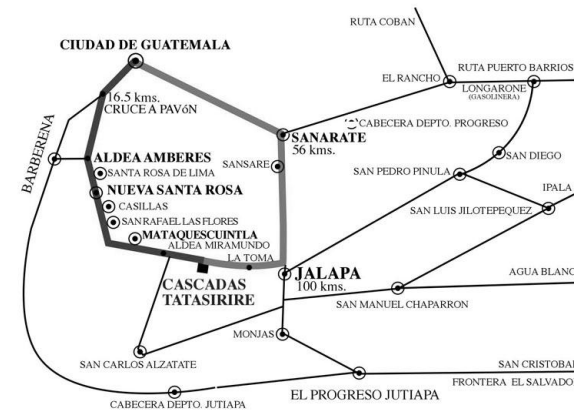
RUTA COBAN

CIUDAD DE GUATEMALA

RUTA PUERTO BARRIOS

EL RANCHO

LONGARONE (GASOLINERA)

16.5 kms. CRUCE A PAVóN

SANARATE 56 kms.

CABECERA DEPTO. PROGRESO

SAN DIEGO

ALDEA AMBERES

SANSARE

SAN PEDRO PINULA

IPALA

BARBERENA

SANTA ROSA DE LIMA

NUEVA SANTA ROSA

CASILLAS

SAN LUIS JILOTEPEQUEZ

SAN RAFAEL LAS FLORES

MATAQUESCUINTLA

ALDEA MIRAMUNDO

LA TOMA

AGUA BLANC

CASCADAS TATASIRIRE

JALAPA 100 kms.

SAN MANUEL CHAPARRON

MONJAS

SAN CARLOS ALZATATE

SAN CRISTOBA

EL PROGRESO JUTIAPA

FRONTERA EL SALVADO

CABECERA DEPTO. JUTIAPA